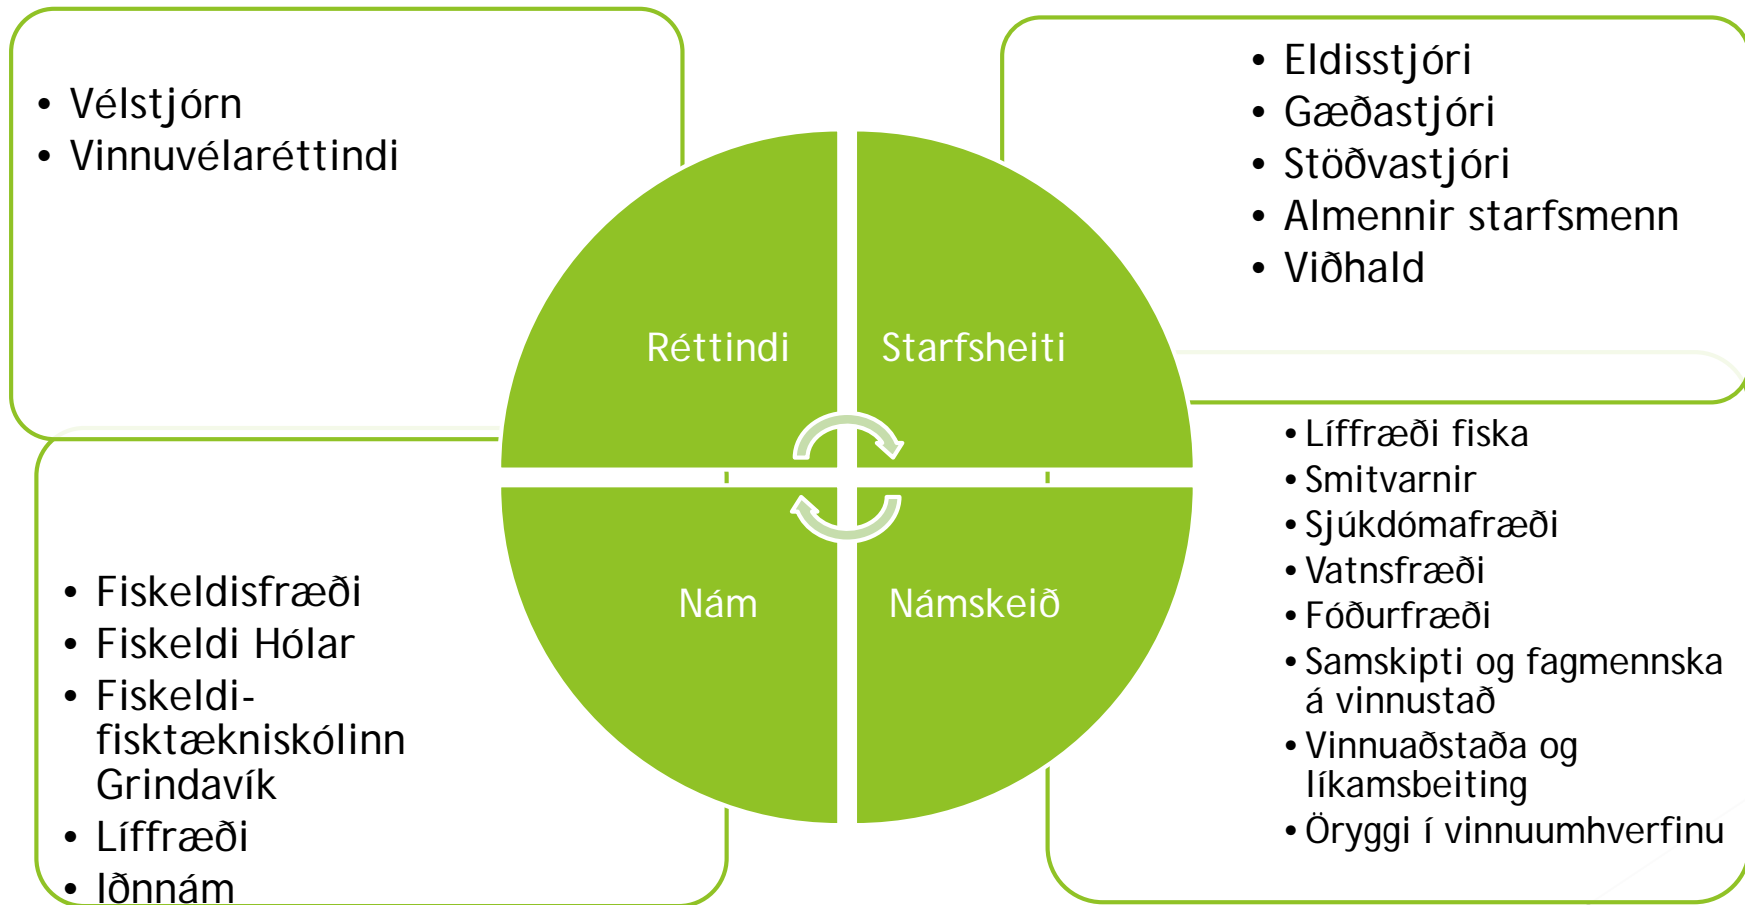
• Vélstjórn
• Vinnuvélaréttindi

• Eldisstjóri
• Gæðastjóri
• Stöðvastjóri
• Almennir starfsmenn
• Viðhald

Réttindi

Starfsheiti

Nám

Námskeið

• Fiskeldisfræði
• Fiskeldi Hólar
• Fiskeldi-fisktækniskólinn Grindavík
• Líffræði
• Iðnnám

• Líffræði fiska
• Smitvarnir
• Sjúkdómafræði
• Vatnsfræði
• Fóðurfræði
• Samskipti og fagmennska á vinnustað
• Vinnuaðstaða og líkamsbeiting
• Öryggi í vinnuumhverfinu